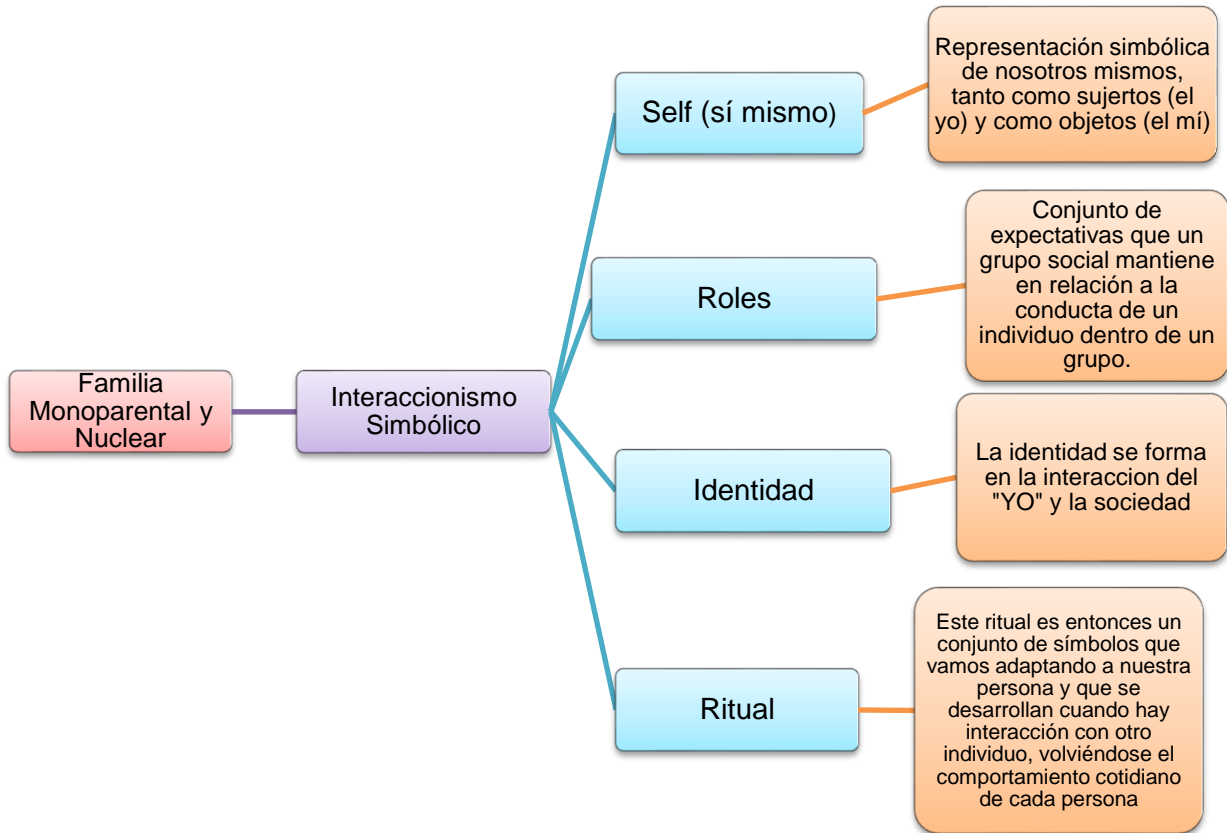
Familia Monoparental y Nuclear

Interaccionismo Simbólico

Self (sí mismo)

Representación simbólica de nosotros mismos, tanto como sujertos (el yo) y como objetos (el mí)

Roles

Conjunto de expectativas que un grupo social mantiene en relación a la conducta de un individuo dentro de un grupo.

Identidad

La identidad se forma en la interaccion del "YO" y la sociedad

Ritual

Este ritual es entonces un conjunto de símbolos que vamos adaptando a nuestra persona y que se desarrollan cuando hay interacción con otro individuo, volviéndose el comportamiento cotidiano de cada persona